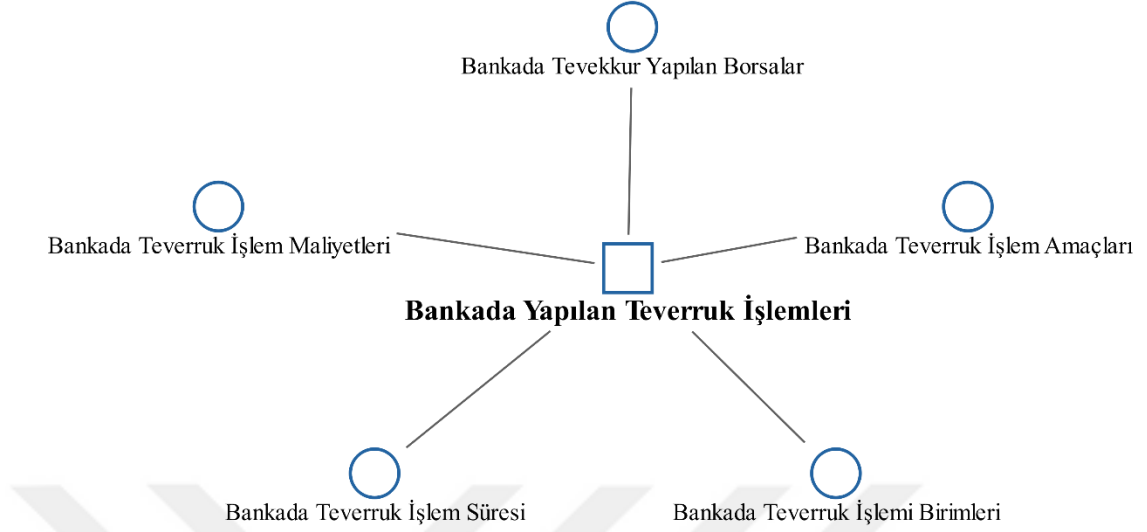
Bankada Tevekkur Yapılan Borsalar

Bankada Teverruk İşlem Maliyetleri

Bankada Teverruk İşlem Amaçları

**Bankada Yapılan Teverruk İşlemleri**

Bankada Teverruk İşlem Süresi

Bankada Teverruk İşlemi Birimleri